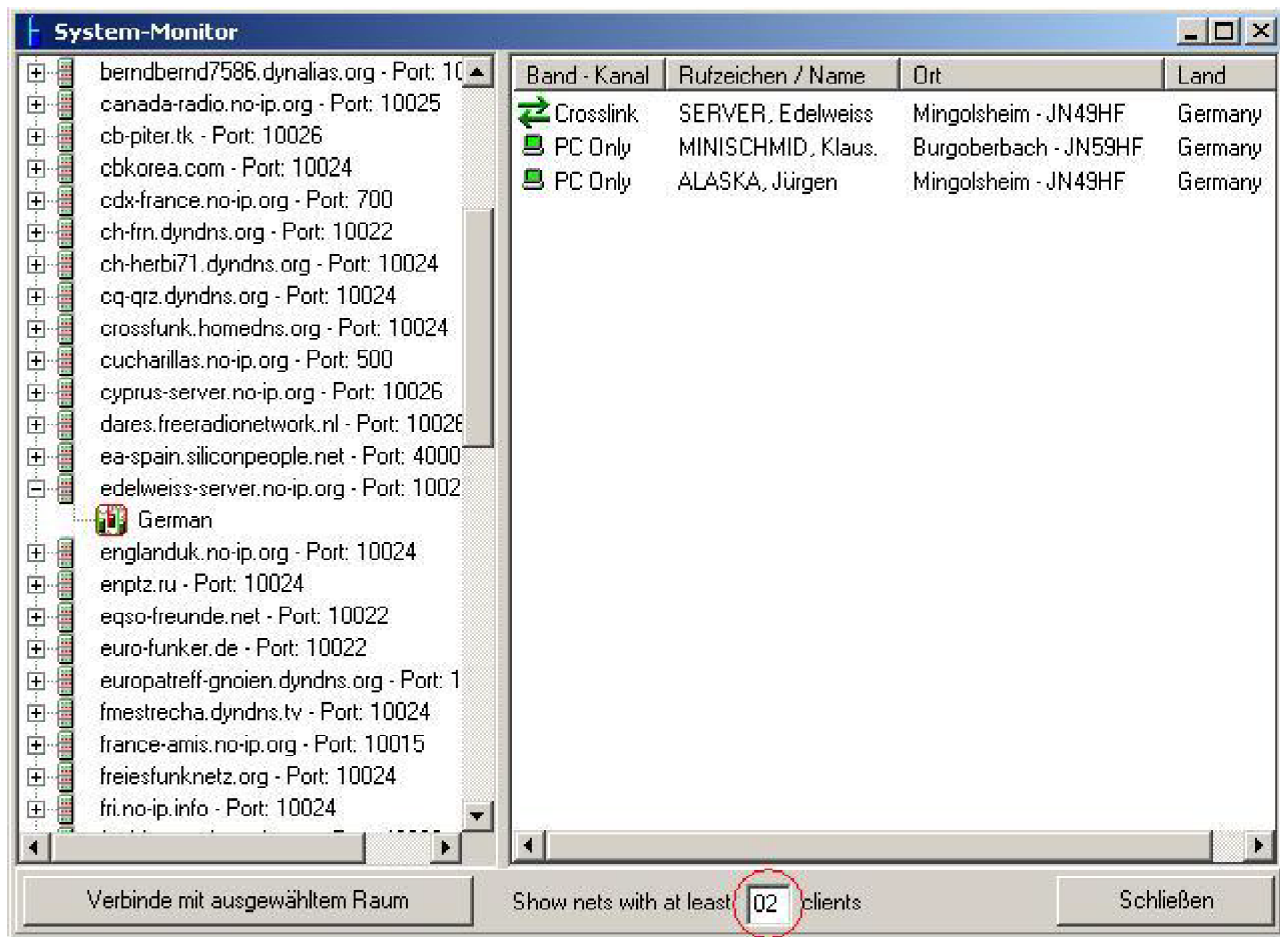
System-Monitor

berndbernd7586.dynalias.org - Port: 1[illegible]
canada-radio.no-ip.org - Port: 10025
cb-piter.tk - Port: 10026
cbkorea.com - Port: 10024
cdx-france.no-ip.org - Port: 700
ch-frn.dyndns.org - Port: 10022
ch-herbi71.dyndns.org - Port: 10024
cq-qrz.dyndns.org - Port: 10024
crossfunk.homedns.org - Port: 10024
cucharillas.no-ip.org - Port: 500
cyprus-server.no-ip.org - Port: 10026
dares.freeradionetwork.nl - Port: 1002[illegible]
ea-spain.siliconpeople.net - Port: 4000
edelweiss-server.no-ip.org - Port: 1002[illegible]
German
englanduk.no-ip.org - Port: 10024
enptz.ru - Port: 10024
eqso-freunde.net - Port: 10022
euro-funker.de - Port: 10022
europatreff-gnoien.dyndns.org - Port: 1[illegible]
fmestrecha.dyndns.tv - Port: 10024
france-amis.no-ip.org - Port: 10015
freiesfunknetz.org - Port: 10024
fri.no-ip.info - Port: 10024

| Band - Kanal | Rufzeichen / Name | Ort | Land |
|---|---|---|---|
| Crosslink | SERVER, Edelweiss | Mingolsheim - JN49HF | Germany |
| PC Only | MINISCHMID, Klaus. | Burgoberbach - JN59HF | Germany |
| PC Only | ALASKA, Jürgen | Mingolsheim - JN49HF | Germany |

Verbinde mit ausgewähltem Raum
Show nets with at least 02 clients
Schließen